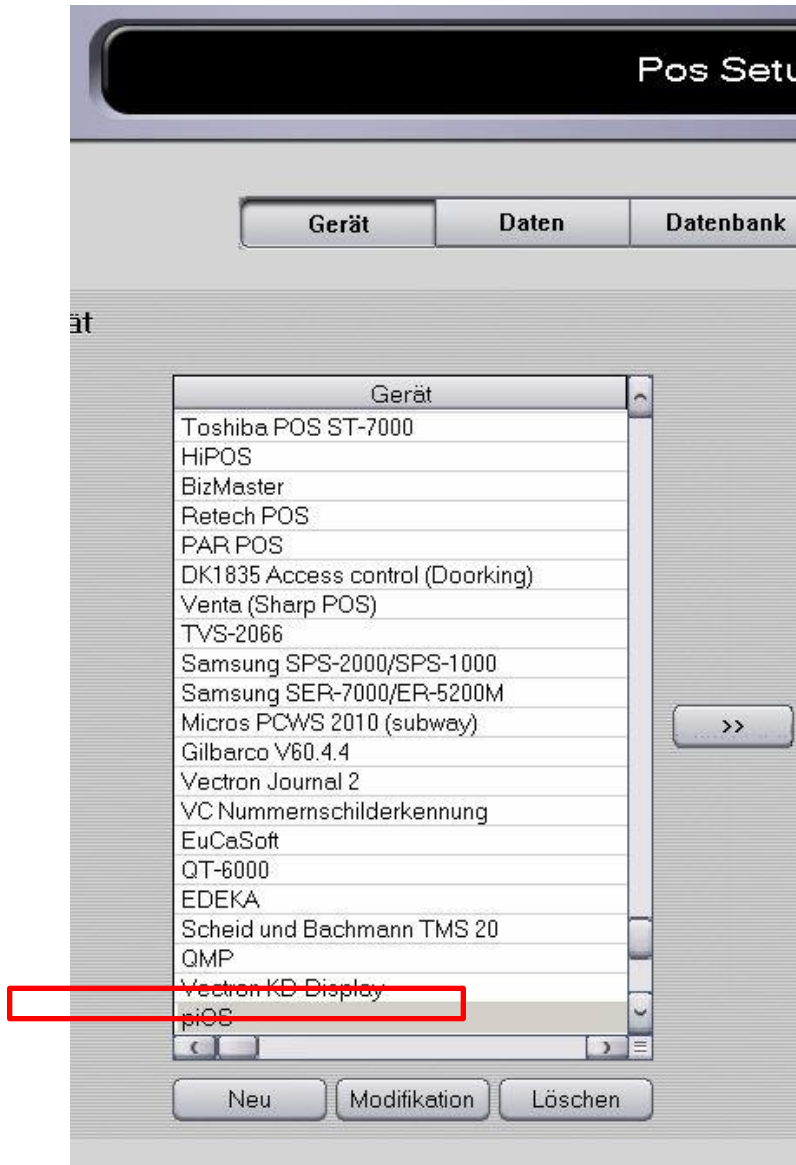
Pos Setu

Gerät
Daten
Datenbank

ät

| Gerät |
|---|
| Toshiba POS ST-7000 |
| HiPOS |
| BizMaster |
| Retech POS |
| PAR POS |
| DK1835 Access control (Doorking) |
| Venta (Sharp POS) |
| TVS-2066 |
| Samsung SPS-2000/SPS-1000 |
| Samsung SER-7000/ER-5200M |
| Micros PCWS 2010 (subway) |
| Gilbarco V60.4.4 |
| Vectron Journal 2 |
| VC Nummernschilderkennung |
| EuCaSoft |
| QT-6000 |
| EDEKA |
| Scheid und Bachmann TMS 20 |
| QMP |
| Vectron KD Display |
| piOS |

>>

Neu
Modifikation
Löschen